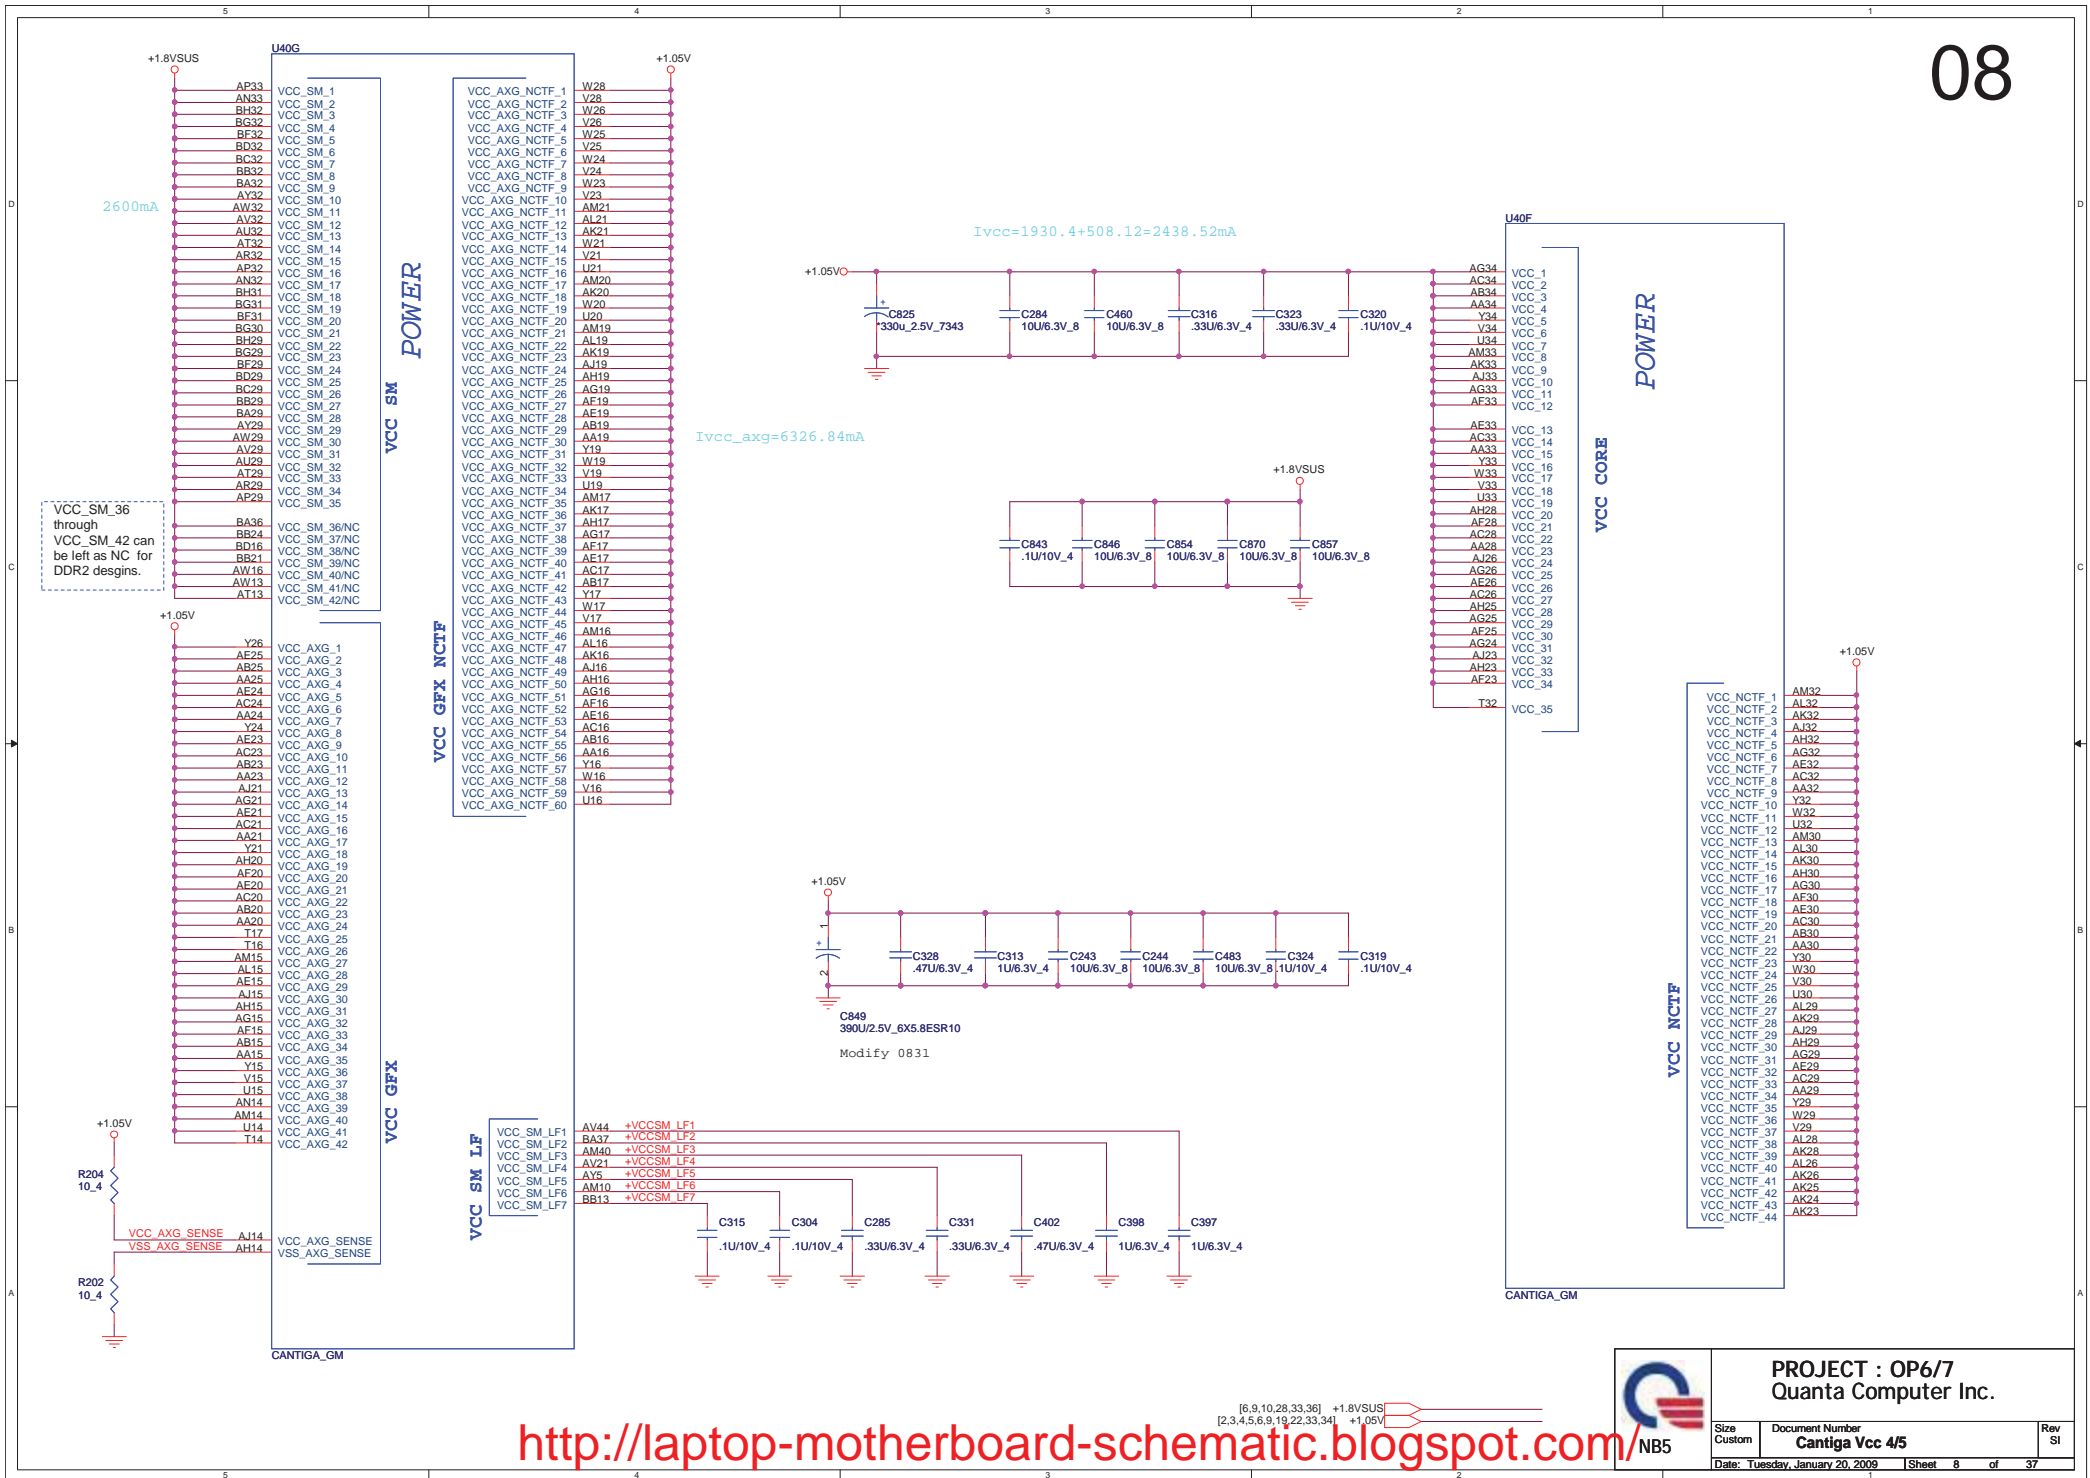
5 4 3 2 1

08

U40G

+1.8VSUS

AP33 VCC_SM_1
AN33 VCC_SM_2
BH32 VCC_SM_3
BG32 VCC_SM_4
BF32 VCC_SM_5
BD32 VCC_SM_6
BC32 VCC_SM_7
BB32 VCC_SM_8
BA32 VCC_SM_9
AY32 VCC_SM_10
AW32 VCC_SM_11
AV32 VCC_SM_12
AU32 VCC_SM_13
AT32 VCC_SM_14
AR32 VCC_SM_15
AP32 VCC_SM_16
AN32 VCC_SM_17
BH31 VCC_SM_18
BG31 VCC_SM_19
BF31 VCC_SM_20
BG30 VCC_SM_21
BH29 VCC_SM_22
BG29 VCC_SM_23
BF29 VCC_SM_24
BD29 VCC_SM_25
BC29 VCC_SM_26
BB29 VCC_SM_27
BA29 VCC_SM_28
AY29 VCC_SM_29
AW29 VCC_SM_30
AV29 VCC_SM_31
AU29 VCC_SM_32
AT29 VCC_SM_33
AR29 VCC_SM_34
AP29 VCC_SM_35

2600mA

VCC_SM_36 through VCC_SM_42 can be left as NC for DDR2 desgins.

BA36 VCC_SM_36/NC
BB24 VCC_SM_37/NC
BD16 VCC_SM_38/NC
BB21 VCC_SM_39/NC
AW16 VCC_SM_40/NC
AW13 VCC_SM_41/NC
AT13 VCC_SM_42/NC

POWER
VCC SM

+1.05V

Y26 VCC_AXG_1
AE25 VCC_AXG_2
AB25 VCC_AXG_3
AA25 VCC_AXG_4
AE24 VCC_AXG_5
AC24 VCC_AXG_6
AA24 VCC_AXG_7
Y24 VCC_AXG_8
AE23 VCC_AXG_9
AC23 VCC_AXG_10
AB23 VCC_AXG_11
AA23 VCC_AXG_12
AJ21 VCC_AXG_13
AG21 VCC_AXG_14
AE21 VCC_AXG_15
AC21 VCC_AXG_16
AA21 VCC_AXG_17
Y21 VCC_AXG_18
AH20 VCC_AXG_19
AF20 VCC_AXG_20
AE20 VCC_AXG_21
AC20 VCC_AXG_22
AB20 VCC_AXG_23
AA20 VCC_AXG_24
T17 VCC_AXG_25
T16 VCC_AXG_26
AM15 VCC_AXG_27
AL15 VCC_AXG_28
AE15 VCC_AXG_29
AJ15 VCC_AXG_30
AH15 VCC_AXG_31
AG15 VCC_AXG_32
AF15 VCC_AXG_33
AB15 VCC_AXG_34
AA15 VCC_AXG_35
Y15 VCC_AXG_36
V15 VCC_AXG_37
U15 VCC_AXG_38
AN14 VCC_AXG_39
AM14 VCC_AXG_40
U14 VCC_AXG_41
T14 VCC_AXG_42

VCC GFX

+1.05V
R204 10_4
VCC_AXG_SENSE AJ14 VCC_AXG_SENSE
VSS_AXG_SENSE AH14 VSS_AXG_SENSE
R202 10_4

CANTIGA_GM

+1.05V

VCC_AXG_NCTF_1 W28
VCC_AXG_NCTF_2 V28
VCC_AXG_NCTF_3 W26
VCC_AXG_NCTF_4 V26
VCC_AXG_NCTF_5 W25
VCC_AXG_NCTF_6 V25
VCC_AXG_NCTF_7 W24
VCC_AXG_NCTF_8 V24
VCC_AXG_NCTF_9 W23
VCC_AXG_NCTF_10 V23
VCC_AXG_NCTF_11 AM21
VCC_AXG_NCTF_12 AL21
VCC_AXG_NCTF_13 AK21
VCC_AXG_NCTF_14 W21
VCC_AXG_NCTF_15 V21
VCC_AXG_NCTF_16 U21
VCC_AXG_NCTF_17 AM20
VCC_AXG_NCTF_18 AK20
VCC_AXG_NCTF_19 W20
VCC_AXG_NCTF_20 U20
VCC_AXG_NCTF_21 AM19
VCC_AXG_NCTF_22 AL19
VCC_AXG_NCTF_23 AK19
VCC_AXG_NCTF_24 AJ19
VCC_AXG_NCTF_25 AH19
VCC_AXG_NCTF_26 AG19
VCC_AXG_NCTF_27 AF19
VCC_AXG_NCTF_28 AE19
VCC_AXG_NCTF_29 AB19
VCC_AXG_NCTF_30 AA19
VCC_AXG_NCTF_31 Y19
VCC_AXG_NCTF_32 W19
VCC_AXG_NCTF_33 V19
VCC_AXG_NCTF_34 U19
VCC_AXG_NCTF_35 AM17
VCC_AXG_NCTF_36 AK17
VCC_AXG_NCTF_37 AH17
VCC_AXG_NCTF_38 AG17
VCC_AXG_NCTF_39 AF17
VCC_AXG_NCTF_40 AE17
VCC_AXG_NCTF_41 AC17
VCC_AXG_NCTF_42 AB17
VCC_AXG_NCTF_43 Y17
VCC_AXG_NCTF_44 W17
VCC_AXG_NCTF_45 V17
VCC_AXG_NCTF_46 AM16
VCC_AXG_NCTF_47 AL16
VCC_AXG_NCTF_48 AK16
VCC_AXG_NCTF_49 AJ16
VCC_AXG_NCTF_50 AH16
VCC_AXG_NCTF_51 AG16
VCC_AXG_NCTF_52 AF16
VCC_AXG_NCTF_53 AE16
VCC_AXG_NCTF_54 AC16
VCC_AXG_NCTF_55 AB16
VCC_AXG_NCTF_56 AA16
VCC_AXG_NCTF_57 Y16
VCC_AXG_NCTF_58 W16
VCC_AXG_NCTF_59 V16
VCC_AXG_NCTF_60 U16

VCC GFX NCTF

Ivcc_axg=6326.84mA

VCC SM LF
VCC_SM_LF1 AV44 +VCCSM_LF1
VCC_SM_LF2 BA37 +VCCSM_LF2
VCC_SM_LF3 AM40 +VCCSM_LF3
VCC_SM_LF4 AV21 +VCCSM_LF4
VCC_SM_LF5 AY5 +VCCSM_LF5
VCC_SM_LF6 AM10 +VCCSM_LF6
VCC_SM_LF7 BB13 +VCCSM_LF7

C315 .1U/10V_4
C304 .1U/10V_4
C285 .33U/6.3V_4
C331 .33U/6.3V_4
C402 .47U/6.3V_4
C398 1U/6.3V_4
C397 1U/6.3V_4

Ivcc=1930.4+508.12=2438.52mA

+1.05V
C825 330u_2.5V_7343
C284 10U/6.3V_8
C460 10U/6.3V_8
C316 .33U/6.3V_4
C323 .33U/6.3V_4
C320 .1U/10V_4

+1.8VSUS
C843 .1U/10V_4
C846 10U/6.3V_8
C854 10U/6.3V_8
C870 10U/6.3V_8
C857 10U/6.3V_8

+1.05V
C328 .47U/6.3V_4
C313 1U/6.3V_4
C243 10U/6.3V_8
C244 10U/6.3V_8
C483 10U/6.3V_8
C324 .1U/10V_4
C319 .1U/10V_4
C849 390U/2.5V_6X5.8ESR10
Modify 0831

U40F
AG34 VCC_1
AC34 VCC_2
AB34 VCC_3
AA34 VCC_4
Y34 VCC_5
V34 VCC_6
U34 VCC_7
AM33 VCC_8
AK33 VCC_9
AJ33 VCC_10
AG33 VCC_11
AF33 VCC_12
AE33 VCC_13
AC33 VCC_14
AA33 VCC_15
Y33 VCC_16
W33 VCC_17
V33 VCC_18
U33 VCC_19
AH28 VCC_20
AF28 VCC_21
AC28 VCC_22
AA28 VCC_23
AJ26 VCC_24
AG26 VCC_25
AE26 VCC_26
AC26 VCC_27
AH25 VCC_28
AG25 VCC_29
AF25 VCC_30
AG24 VCC_31
AJ23 VCC_32
AH23 VCC_33
AF23 VCC_34
T32 VCC_35

POWER
VCC CORE

+1.05V
VCC_NCTF_1 AM32
VCC_NCTF_2 AL32
VCC_NCTF_3 AK32
VCC_NCTF_4 AJ32
VCC_NCTF_5 AH32
VCC_NCTF_6 AG32
VCC_NCTF_7 AE32
VCC_NCTF_8 AC32
VCC_NCTF_9 AA32
VCC_NCTF_10 Y32
VCC_NCTF_11 W32
VCC_NCTF_12 U32
VCC_NCTF_13 AM30
VCC_NCTF_14 AL30
VCC_NCTF_15 AK30
VCC_NCTF_16 AH30
VCC_NCTF_17 AG30
VCC_NCTF_18 AF30
VCC_NCTF_19 AE30
VCC_NCTF_20 AC30
VCC_NCTF_21 AB30
VCC_NCTF_22 AA30
VCC_NCTF_23 Y30
VCC_NCTF_24 W30
VCC_NCTF_25 V30
VCC_NCTF_26 U30
VCC_NCTF_27 AL29
VCC_NCTF_28 AK29
VCC_NCTF_29 AJ29
VCC_NCTF_30 AH29
VCC_NCTF_31 AG29
VCC_NCTF_32 AE29
VCC_NCTF_33 AC29
VCC_NCTF_34 AA29
VCC_NCTF_35 Y29
VCC_NCTF_36 W29
VCC_NCTF_37 V29
VCC_NCTF_38 AL28
VCC_NCTF_39 AK28
VCC_NCTF_40 AL26
VCC_NCTF_41 AK26
VCC_NCTF_42 AK25
VCC_NCTF_43 AK24
VCC_NCTF_44 AK23

VCC NCTF

CANTIGA_GM

[6,9,10,28,33,36] +1.8VSUS
[2,3,4,5,6,9,19,22,33,34] +1.05V

PROJECT : OP6/7
Quanta Computer Inc.
NB5
Size Custom
Document Number
Cantiga Vcc 4/5
Rev SI
Date: Tuesday, January 20, 2009 Sheet 8 of 37

http://laptop-motherboard-schematic.blogspot.com/